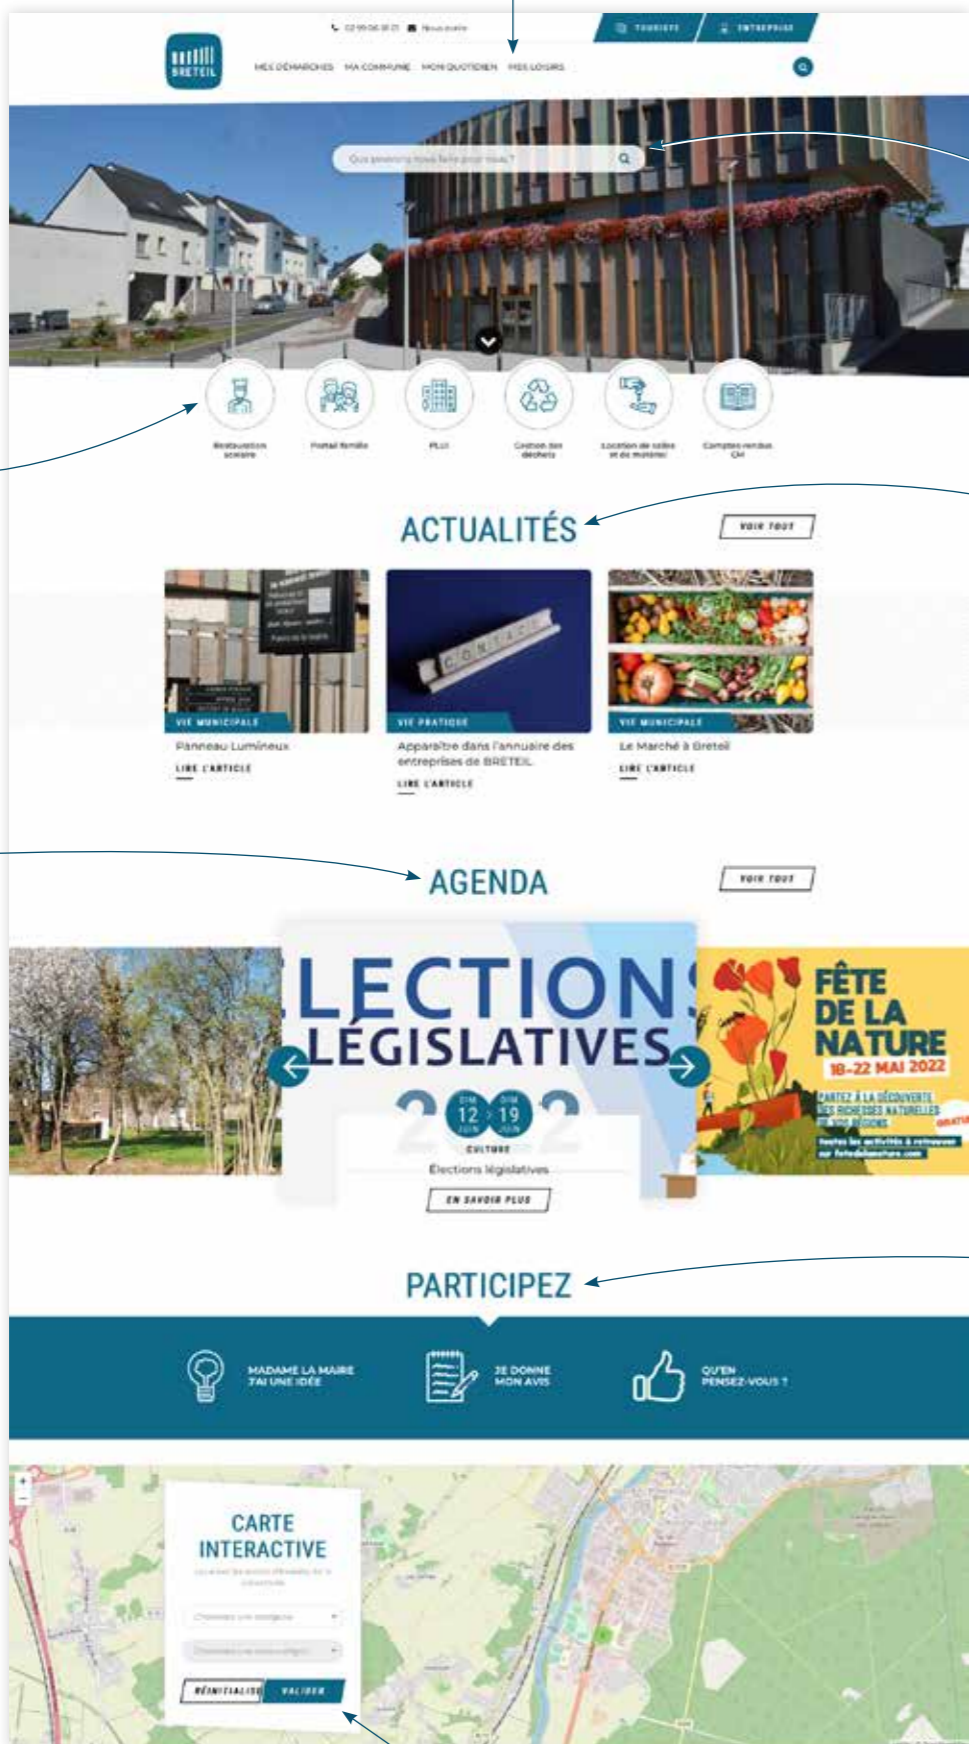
02 99 06 18 21 Nous écrire

TOURISTE ENTREPRISE

BRETEIL

MES DÉMARCHES MA COMMUNE MON QUOTIDIEN MES LOISIRS

Que pouvons-nous faire pour vous ?

Restauration scolaire

Portail famille

PLUI

Gestion des déchets

Location de salles et de matériel

Comptes rendus CM

ACTUALITÉS

VOIR TOUT

VIE MUNICIPALE
Panneau Lumineux
LIRE L'ARTICLE

VIE PRATIQUE
Apparaître dans l'annuaire des entreprises de BRETEIL
LIRE L'ARTICLE

VIE MUNICIPALE
Le Marché à Breteil
LIRE L'ARTICLE

AGENDA

VOIR TOUT

ÉLECTIONS LÉGISLATIVES 2022

DIM 12 JUIN

DIM 19 JUIN

CULTURE

Élections législatives

EN SAVOIR PLUS

FÊTE DE LA NATURE 18-22 MAI 2022

PARTEZ À LA DÉCOUVERTE DES RICHESSES NATURELLES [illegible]

PARTICIPEZ

MADAME LA MAIRE J'AI UNE IDÉE

JE DONNE MON AVIS

QU'EN PENSEZ-VOUS ?

CARTE INTERACTIVE

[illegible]

RÉINITIALISER VALIDER